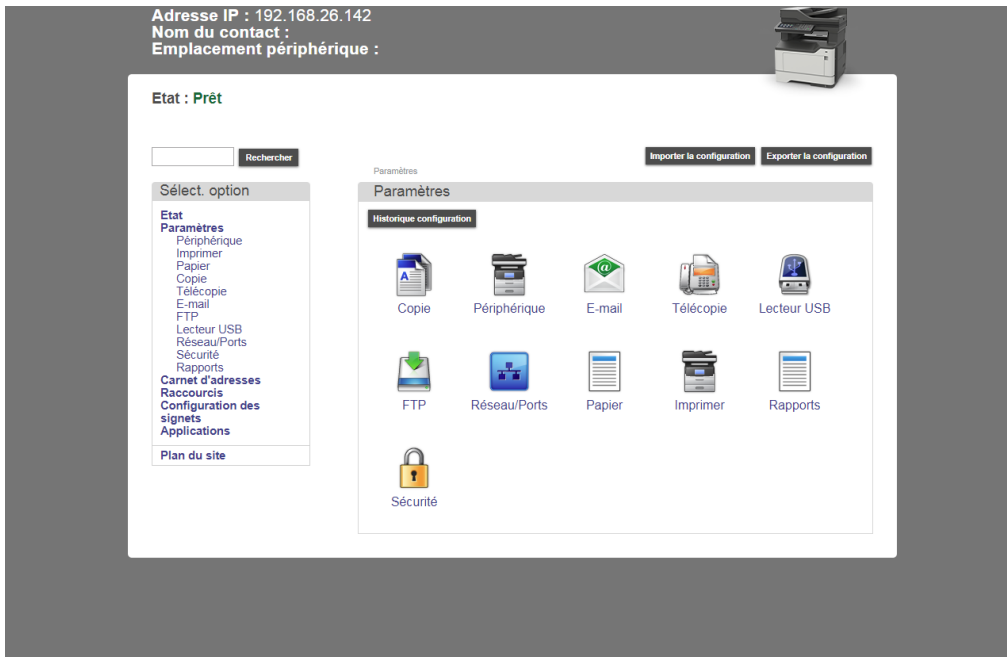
Adresse IP : 192.168.26.142
Nom du contact :
Emplacement périphérique :

Etat : Prêt

Rechercher

Importer la configuration
Exporter la configuration

Sélect. option

Etat
Paramètres
Périphérique
Imprimer
Papier
Copie
Télécopie
E-mail
FTP
Lecteur USB
Réseau/Ports
Sécurité
Rapports
Carnet d'adresses
Raccourcis
Configuration des signets
Applications

Plan du site

Paramètres

Paramètres

Historique configuration

Copie
Périphérique
E-mail
Télécopie
Lecteur USB
FTP
Réseau/Ports
Papier
Imprimer
Rapports
Sécurité